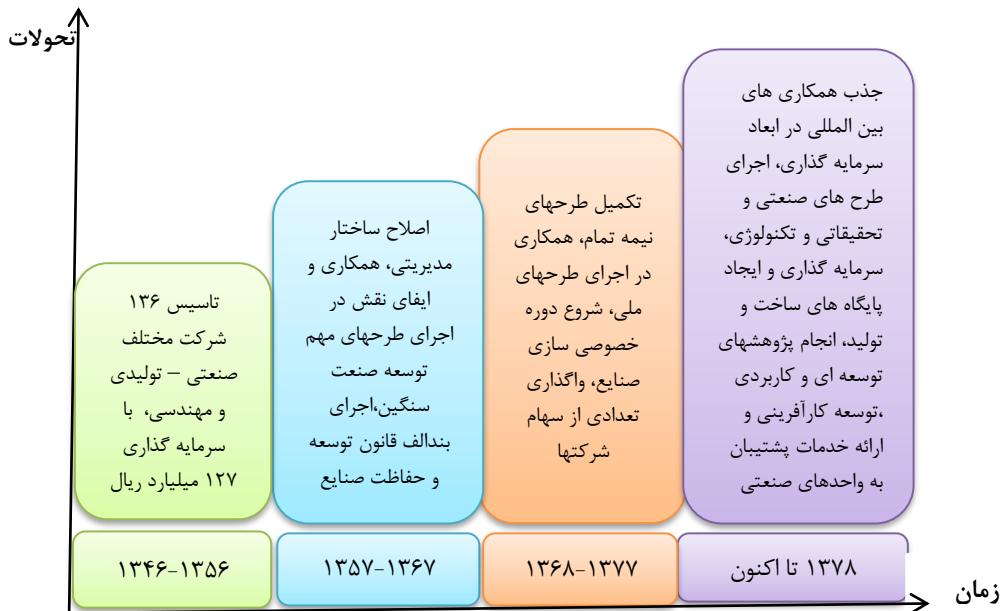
تحولات

جذب همکاری های بین المللی در ابعاد سرمایه گذاری، اجرای طرح های صنعتی و تحقیقاتی و تکنولوژی، سرمایه گذاری و ایجاد پایگاه های ساخت و تولید، انجام پژوهشهای توسعه ای و کاربردی ،توسعه کارآفرینی و ارائه خدمات پشتیبان به واحدهای صنعتی

۱۳۷۸ تا اکنون

تکمیل طرحهای نیمه تمام، همکاری در اجرای طرحهای ملی، شروع دوره خصوصی سازی صنایع، واگذاری تعدادی از سهام شرکتها

۱۳۶۸-۱۳۷۷

اصلاح ساختار مدیریتی، همکاری و ایفای نقش در اجرای طرحهای مهم توسعه صنعت سنگین،اجرای بندالف قانون توسعه و حفاظت صنایع

۱۳۵۷-۱۳۶۷

تاسیس ۱۳۶ شرکت مختلف صنعتی – تولیدی و مهندسی، با سرمایه گذاری ۱۲۷ میلیارد ریال

۱۳۴۶-۱۳۵۶

زمان